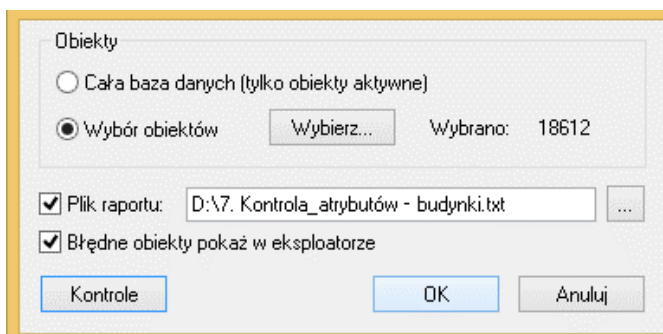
Obiekty

Cała baza danych (tylko obiekty aktywne)

Wybór obiektów Wybierz... Wybrano: 18612

Plik raportu: D:\7. Kontrola_atrybutów - budynki.txt ...

Błędne obiekty pokaż w eksploatorze

Kontrole OK Anuluj